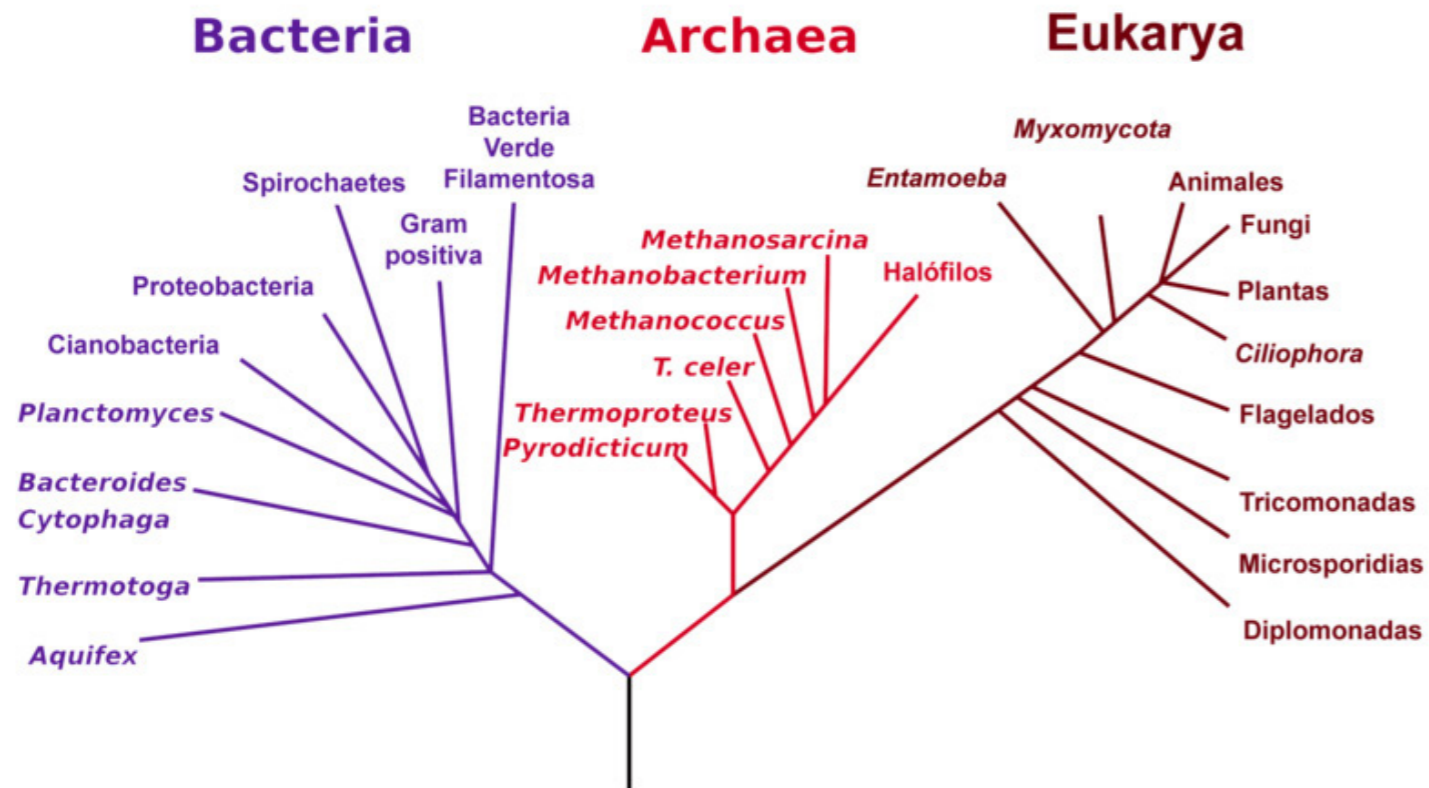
Bacteria

Archaea

Eukarya

Bacteria Verde Filamentosa

Spirochaetes

Gram positiva

Proteobacteria

Cianobacteria

Planctomyces

Bacteroides Cytophaga

Thermotoga

Aquifex

Methanosarcina

Methanobacterium

Halófilos

Methanococcus

T. celer

Thermoproteus

Pyrodicticum

Myxomycota

Entamoeba

Animales

Fungi

Plantas

Ciliophora

Flagelados

Tricomonadas

Microsporidias

Diplomonadas